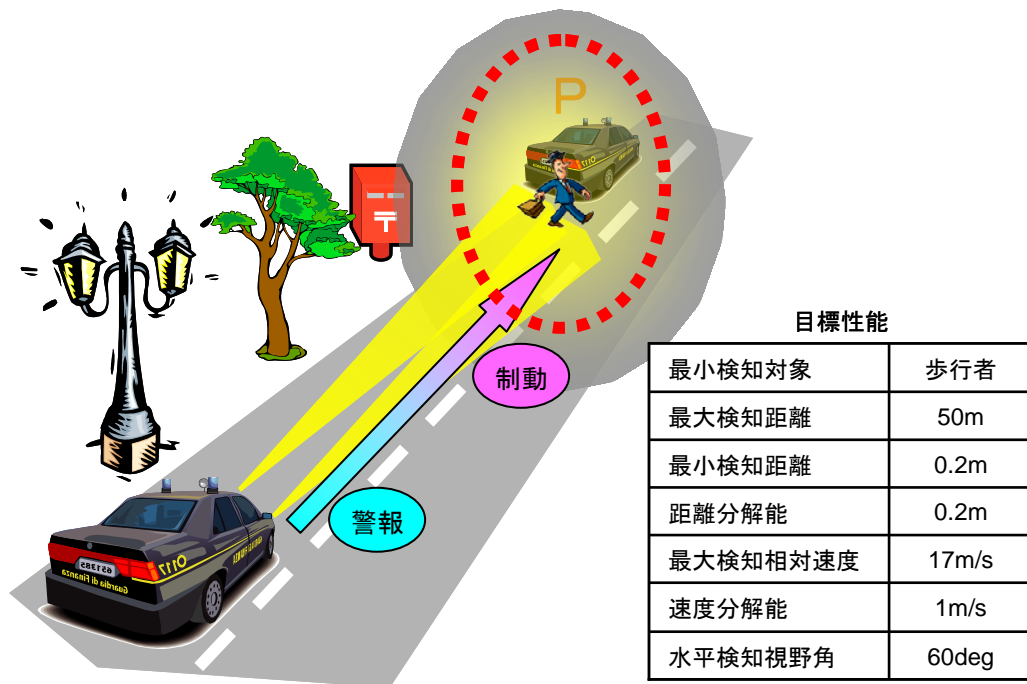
P

制動

警報

117

Guardia di Finanza

目標性能

| 最小検知対象 | 歩行者 |
|---|---|
| 最大検知距離 | 50m |
| 最小検知距離 | 0.2m |
| 距離分解能 | 0.2m |
| 最大検知相対速度 | 17m/s |
| 速度分解能 | 1m/s |
| 水平検知視野角 | 60deg |